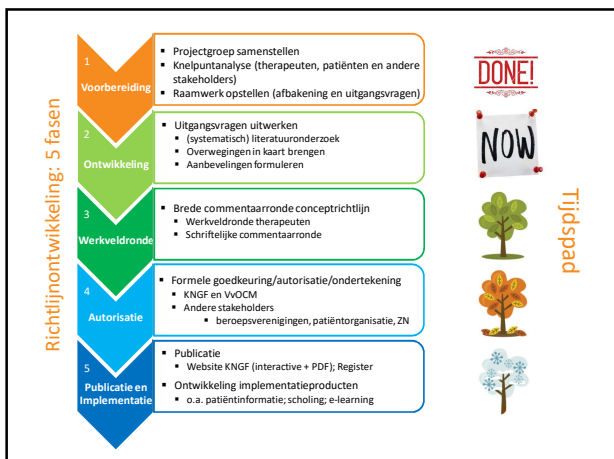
Richtlijnontwikkeling: 5 fasen

1
Voorbereiding
- Projectgroep samenstellen
- Knelpuntanalyse (therapeuten, patiënten en andere stakeholders)
- Raamwerk opstellen (afbakening en uitgangsvragen)

DONE!

2
Ontwikkeling
- Uitgangsvragen uitwerken
  - (systematisch) literatuuronderzoek
  - Overwegingen in kaart brengen
  - Aanbevelingen formuleren

NOW

3
Werkveldronde
- Brede commentaarronde conceptrichtlijn
  - Werkveldronde therapeuten
  - Schriftelijke commentaarronde

4
Autorisatie
- Formele goedkeuring/autorisatie/ondertekening
  - KNGF en VvOCM
  - Andere stakeholders
    - beroepsverenigingen, patiëntorganisatie, ZN

5
Publicatie en Implementatie
- Publicatie
  - Website KNGF (interactive + PDF); Register
- Ontwikkeling implementatieproducten
  - o.a. patiëntinformatie; scholing; e-learning

Tijdspad